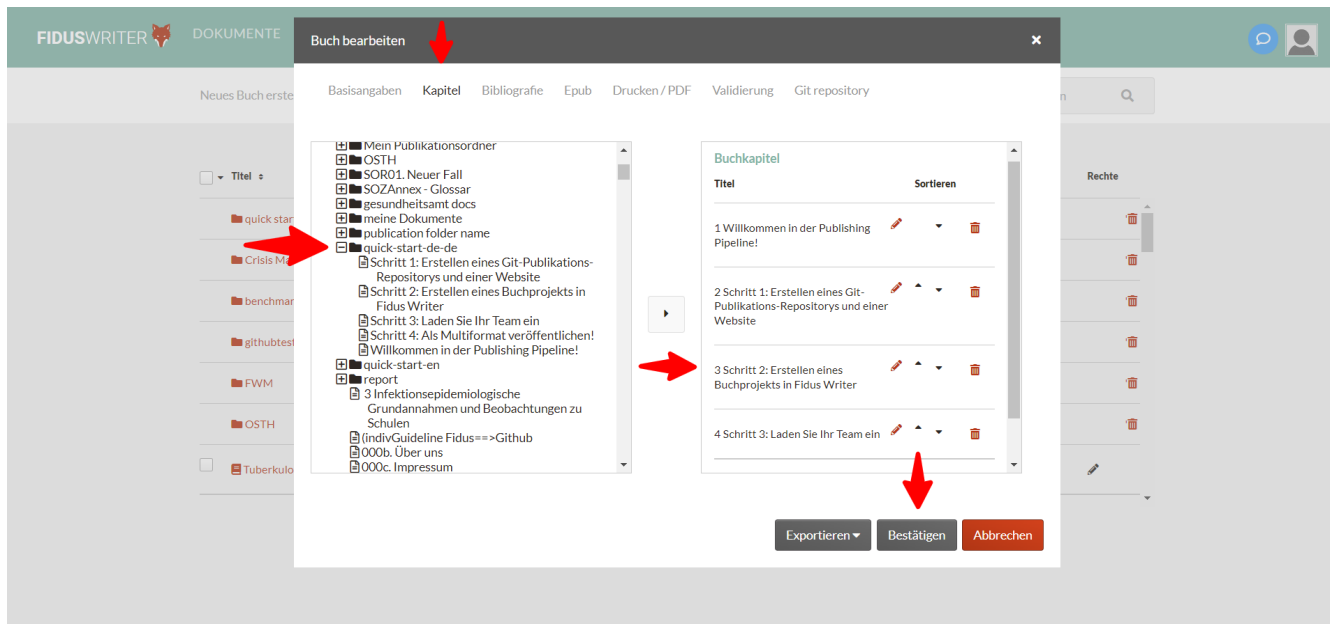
FIDUSWRITER DOKUMENTE

Neues Buch erste

Titel

quick star

Crisis Ma

benchmar

githubtest

FWM

OSTH

Tuberkulo

Rechte

Buch bearbeiten

Basisangaben Kapitel Bibliografie Epub Drucken / PDF Validierung Git repository

Mein Publikationsordner
OSTH
SOR01. Neuer Fall
SOZAnnex - Glossar
gesundheitsamt docs
meine Dokumente
publication folder name
quick-start-de-de
Schritt 1: Erstellen eines Git-Publikations-Repositorys und einer Website
Schritt 2: Erstellen eines Buchprojekts in Fidus Writer
Schritt 3: Laden Sie Ihr Team ein
Schritt 4: Als Multiformat veröffentlichen!
Willkommen in der Publishing Pipeline!
quick-start-en
report
3 Infektionsepidemiologische Grundannahmen und Beobachtungen zu Schulen
(indivGuideline Fidus==>Github
000b. Über uns
000c. Impressum

Buchkapitel

| Titel | Sortieren |
|---|---|
| 1 Willkommen in der Publishing Pipeline! | |
| 2 Schritt 1: Erstellen eines Git-Publikations-Repositorys und einer Website | |
| 3 Schritt 2: Erstellen eines Buchprojekts in Fidus Writer | |
| 4 Schritt 3: Laden Sie Ihr Team ein | |

Exportieren Bestätigen Abbrechen